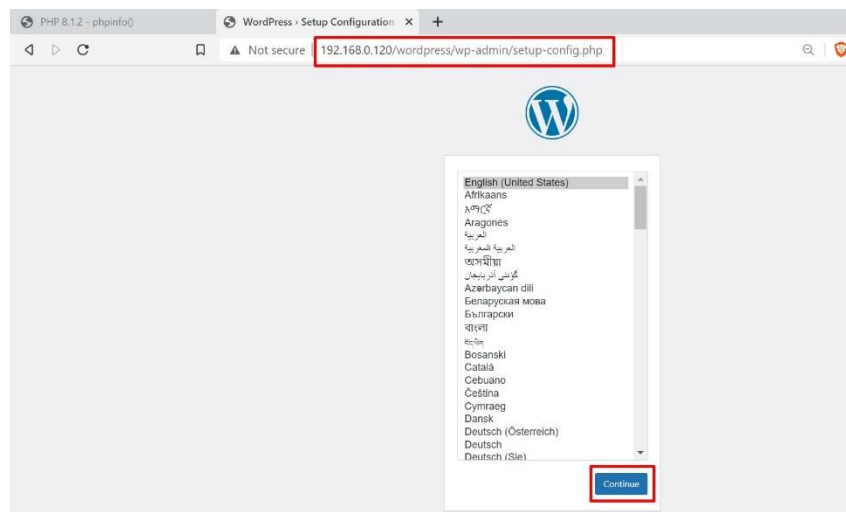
PHP 8.1.2 - phpinfo()
WordPress › Setup Configuration ×
+
Not secure
192.168.0.120/wordpress/wp-admin/setup-config.php

English (United States)
Afrikaans
አማርኛ
Aragonés
العربية
العربية المغربية
অসমীয়া
گؤنئی آذربایجان
Azərbaycan dili
Беларуская мова
Български
বাংলা
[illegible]
Bosanski
Català
Cebuano
Čeština
Cymraeg
Dansk
Deutsch (Österreich)
Deutsch
Deutsch (Sie)

Continue